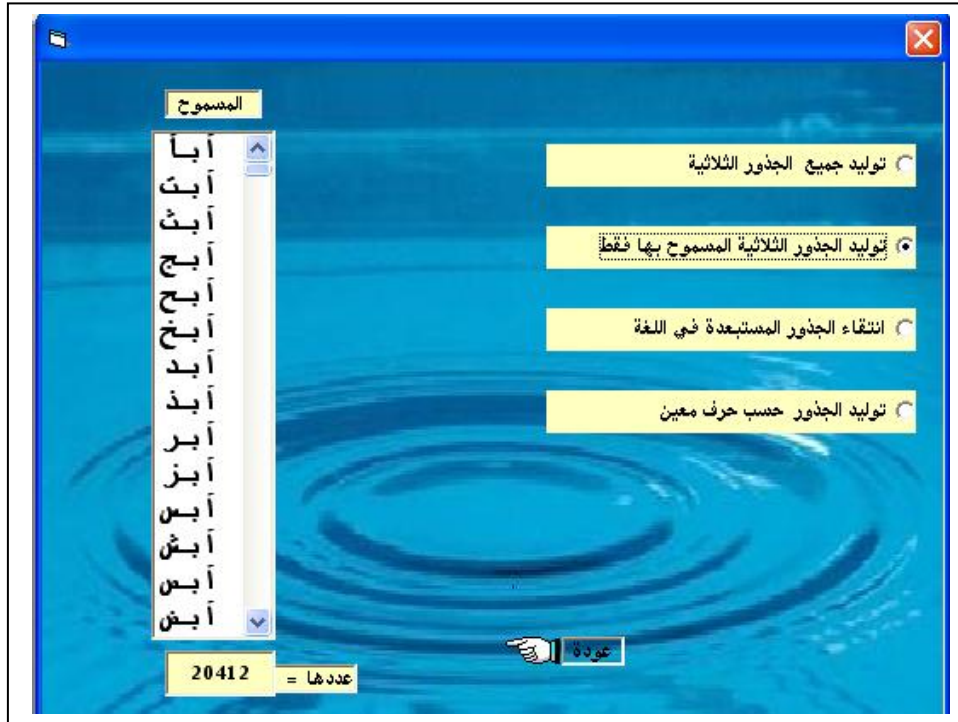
المسموح

أ ب أ
أ ب ت
أ ب ث
أ ب ج
أ ب ح
أ ب خ
أ ب د
أ ب ذ
أ ب ر
أ ب ز
أ ب س
أ ب ش
أ ب ص
أ ب ض

توليد جميع الجذور الثلاثية

توليد الجذور الثلاثية المسموح بها فقط

انتقاء الجذور المستبعدة في اللغة

توليد الجذور حسب حرف معين

عودة

20412 = عددها